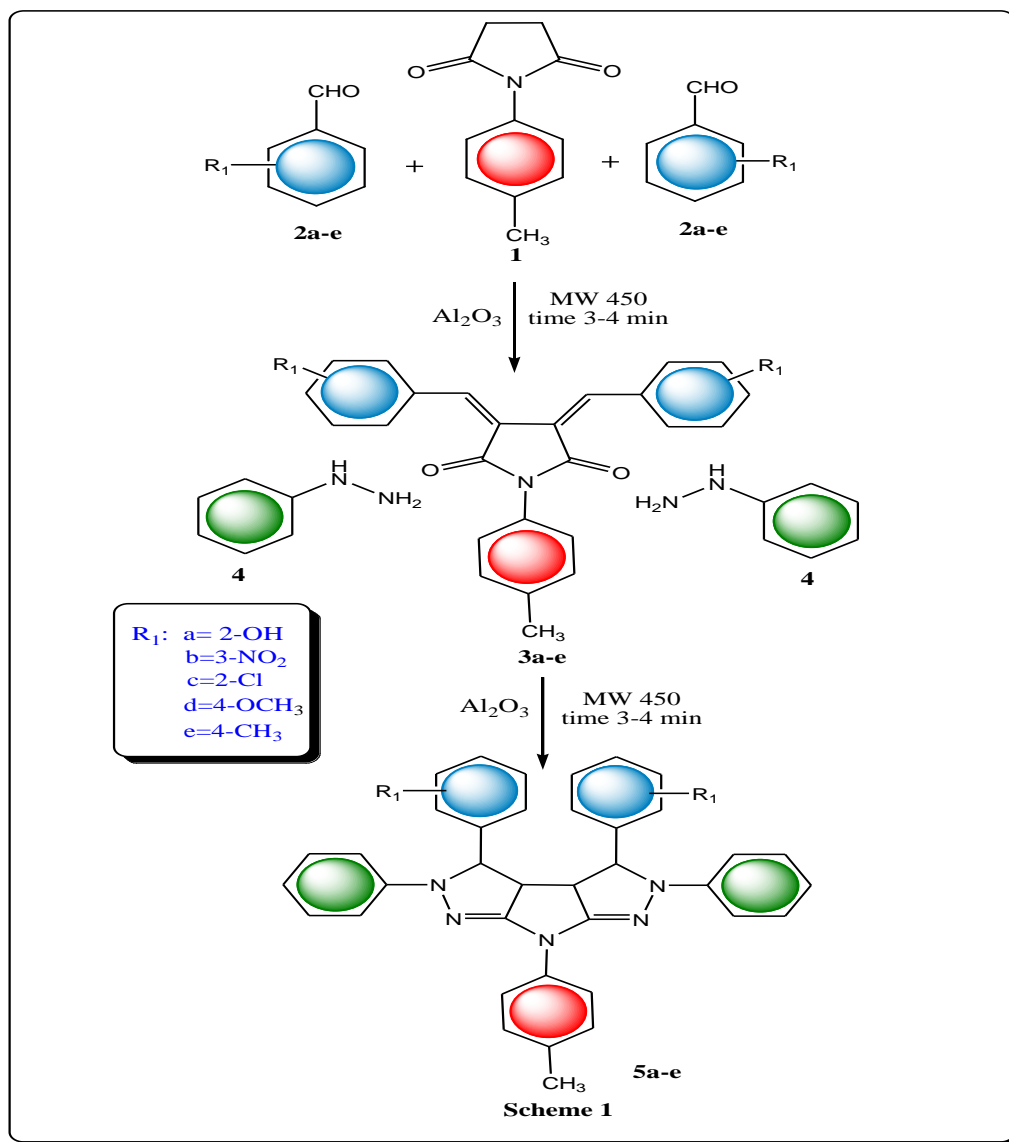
O O N CHO CHO $R_1$ + + $R_1$ $CH_3$ 2a-e 1 2a-e

$Al_2O_3$ MW 450 time 3-4 min

$R_1$ $R_1$ O O N H $NH_2$ $H_2N$ H N N $CH_3$ 4 4 3a-e

$R_1$: a= 2-OH
b=3-$NO_2$
c=2-Cl
d=4-$OCH_3$
e=4-$CH_3$

$Al_2O_3$ MW 450 time 3-4 min

$R_1$ $R_1$ N N N N N $CH_3$ 5a-e

Scheme 1